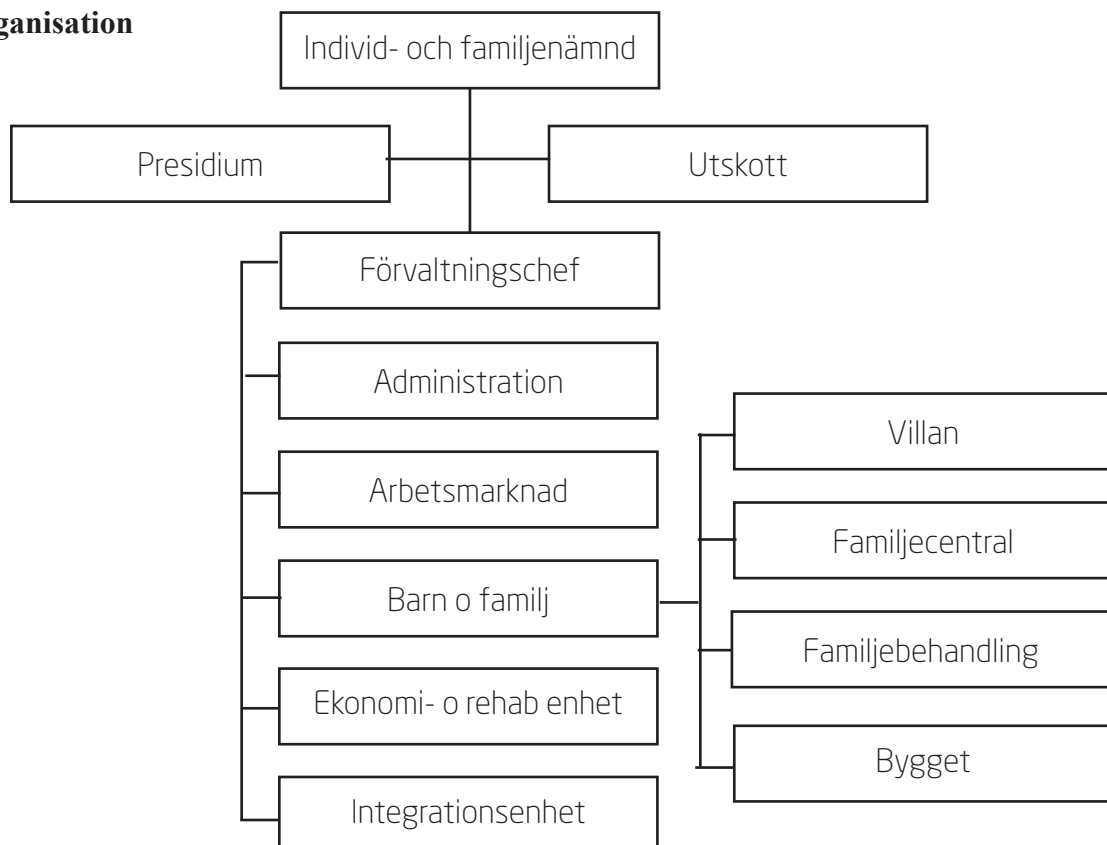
ganisation

Individ- och familjenämnd

Presidium

Utskott

Förvaltningschef

Administration

Arbetsmarknad

Barn o familj

Ekonomi- o rehab enhet

Integrationsenhet

Villan

Familjecentral

Familjebehandling

Bygget